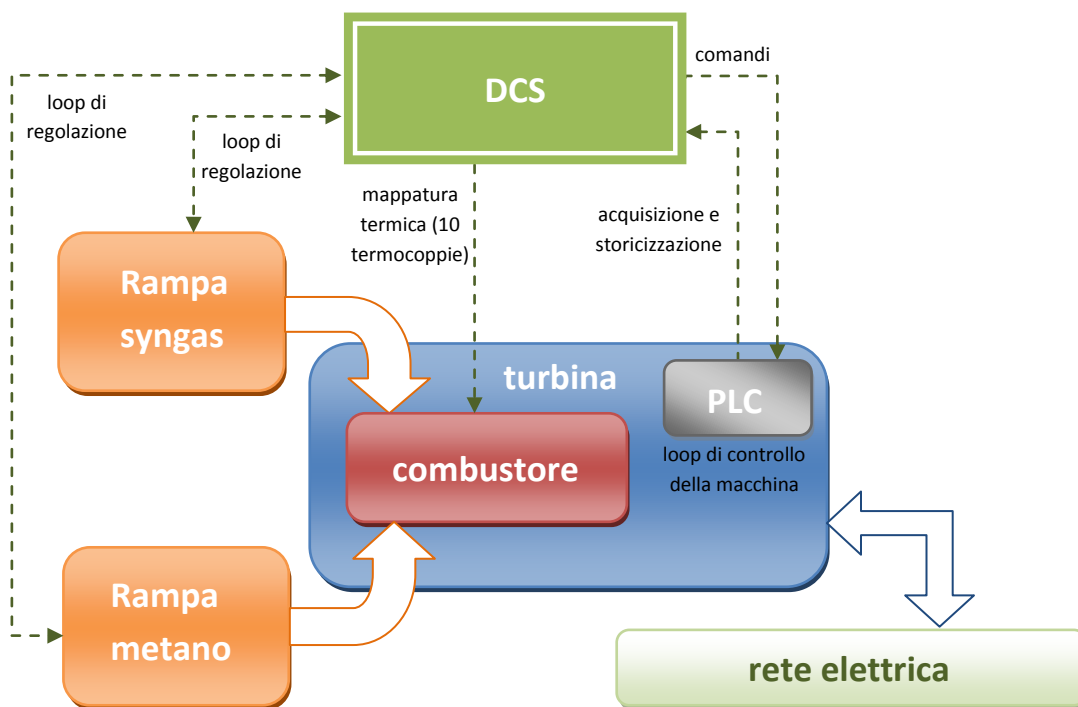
DCS

comandi

loop di regolazione

loop di regolazione

mappatura termica (10 termocoppie)

acquisizione e storicizzazione

Rampa syngas

turbina

PLC

combustore

loop di controllo della macchina

Rampa metano

rete elettrica